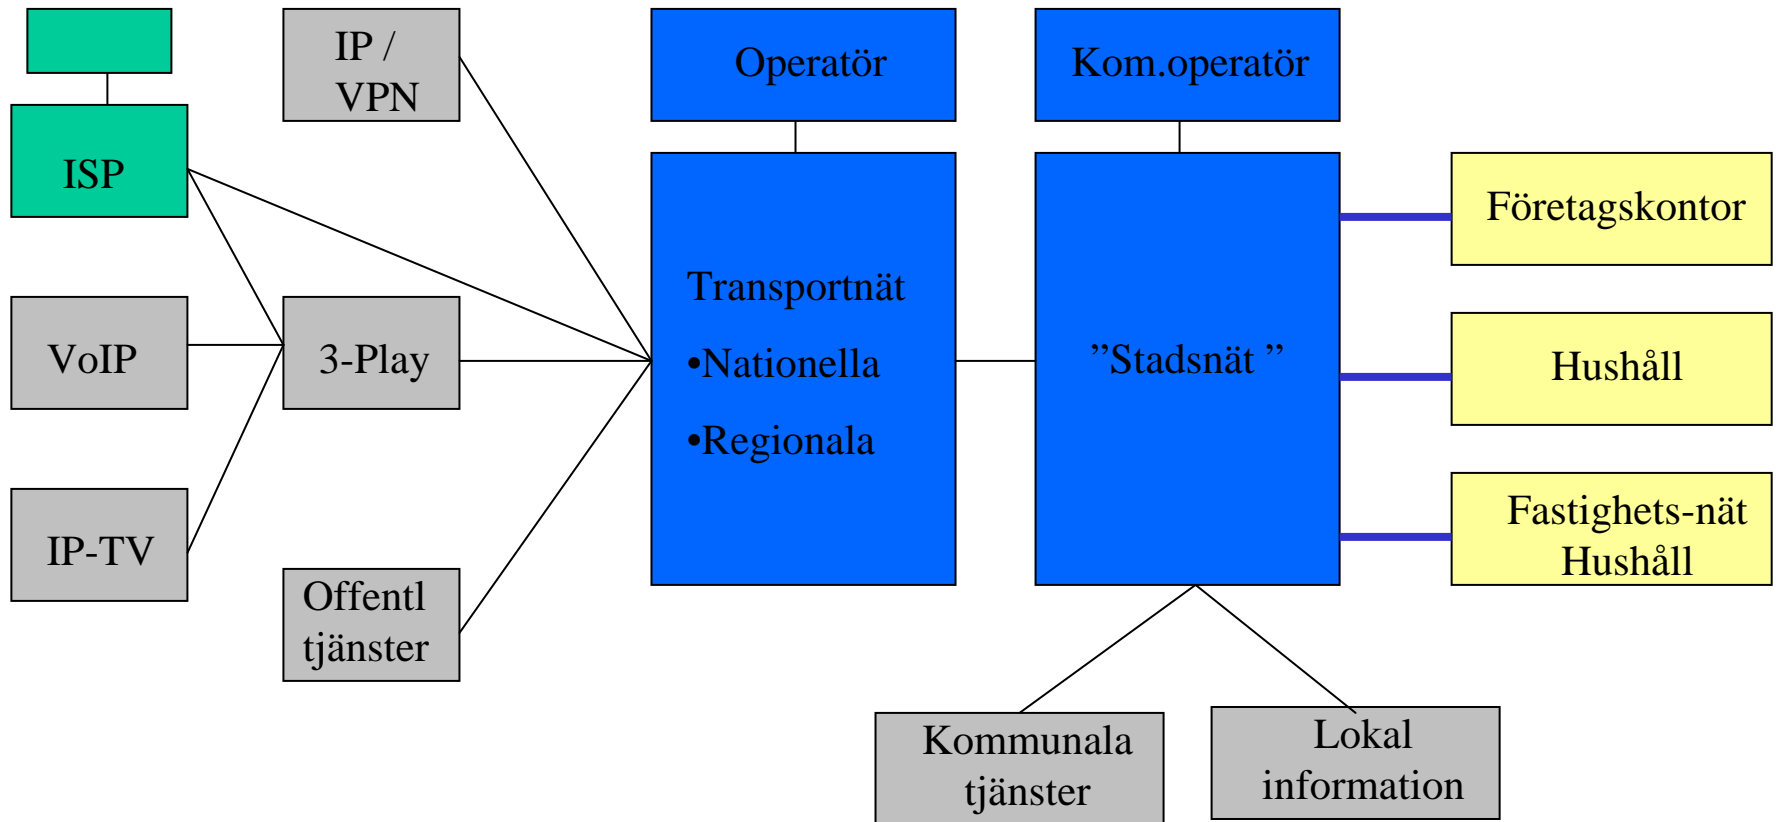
ISP

IP / VPN

Operatör

Kom.operatör

VoIP

3-Play

Transportnät

•Nationella

•Regionala

”Stadsnät ”

Företagskontor

Hushåll

Fastighets-nät Hushåll

IP-TV

Offentl tjänster

Kommunala tjänster

Lokal information